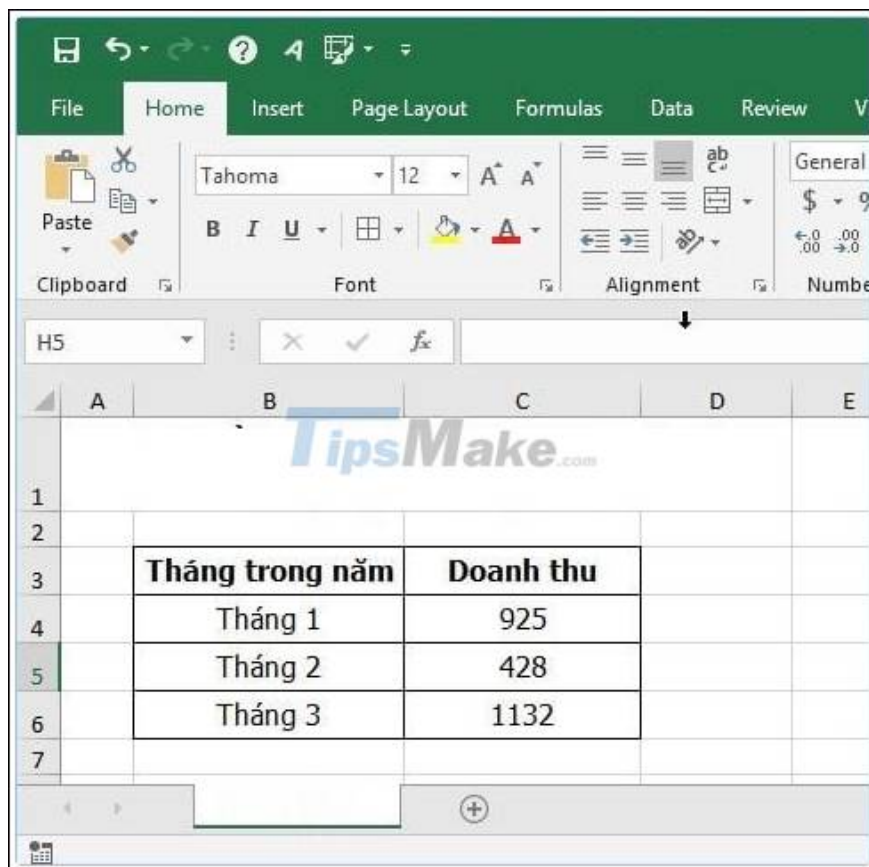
File Home Insert Page Layout Formulas Data Review V

Paste

Clipboard

Tahoma 12 A A

B I U

Font

ab c

Alignment

General

$ - %

.00 .00

Numbe

H5

$f_x$

| | A | B | C | D | E |
|---|---|---|---|---|---|
| 1 | | | | | |
| 2 | | | | | |
| 3 | | Tháng trong năm | Doanh thu | | |
| 4 | | Tháng 1 | 925 | | |
| 5 | | Tháng 2 | 428 | | |
| 6 | | Tháng 3 | 1132 | | |
| 7 | | | | | |

TipsMake.com